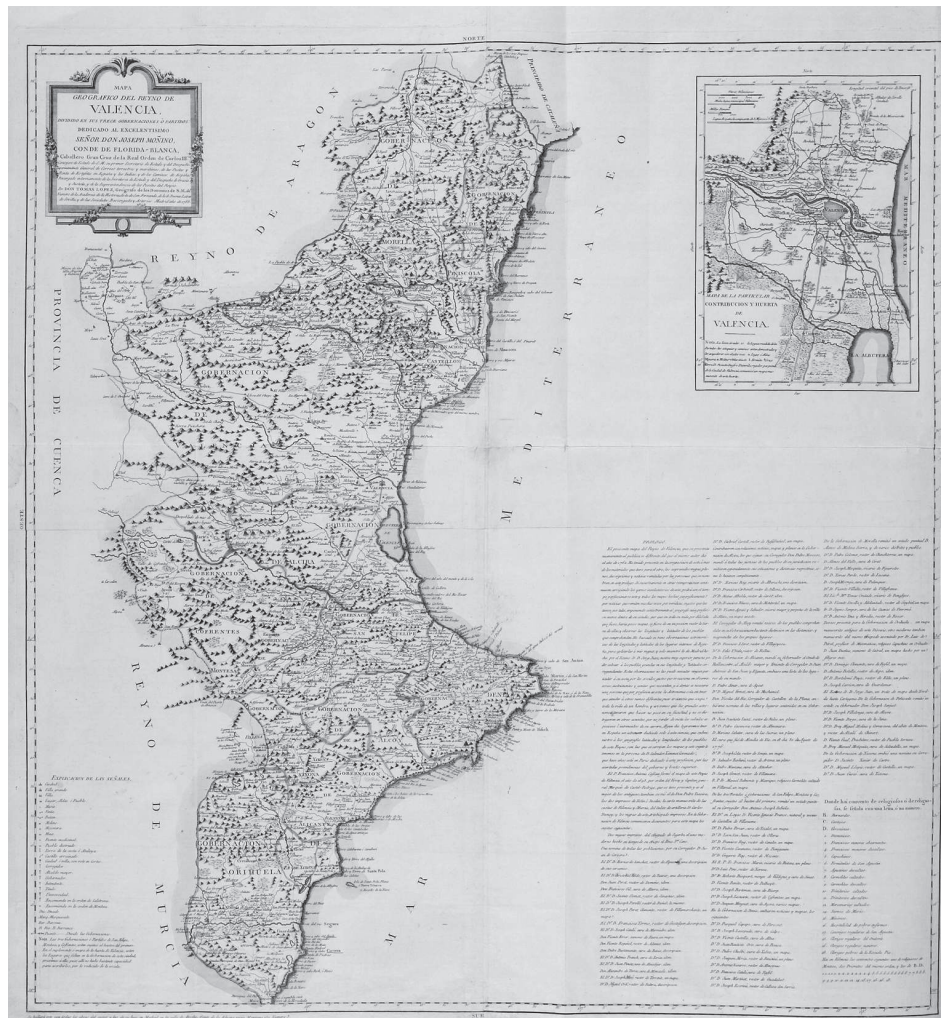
NORTE

MAPA
GEOGRAFICO DEL REYNO DE
VALENCIA,
DIVIDIDO EN SUS TRECE GOBERNACIONES Ó PARTIDOS:
DEDICADO AL EXCELENTISIMO
SEÑOR DON JOSEPH MOÑINO,
CONDE DE FLORIDA-BLANCA,
Caballero Gran Cruz de la Real Orden de Carlos III.
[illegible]

REYNO DE ARAGON

PROVINCIA DE CUENCA

REYNO DE MURCIA

MEDITERRANEO

GOBERNACION

MORELLA

PEÑISCOLA

CASTELLON

GOBERNACION DE

GOBERNACION

ALCIRA

GOBERNACION

MONTESA

DENIA

GOBERNACION

XIXONA

GOBERNACION

ALICANTE

GOBERNACION

ORIHUELA

MAPA DE LA PARTICULAR
CONTRIBUCION Y HUERTA
DE
VALENCIA.

VALENCIA

LA ALBUFERA

MAR MEDITERRANEO

EXPLICACION DE LAS SEÑALES

PROLOGO

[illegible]

SUR